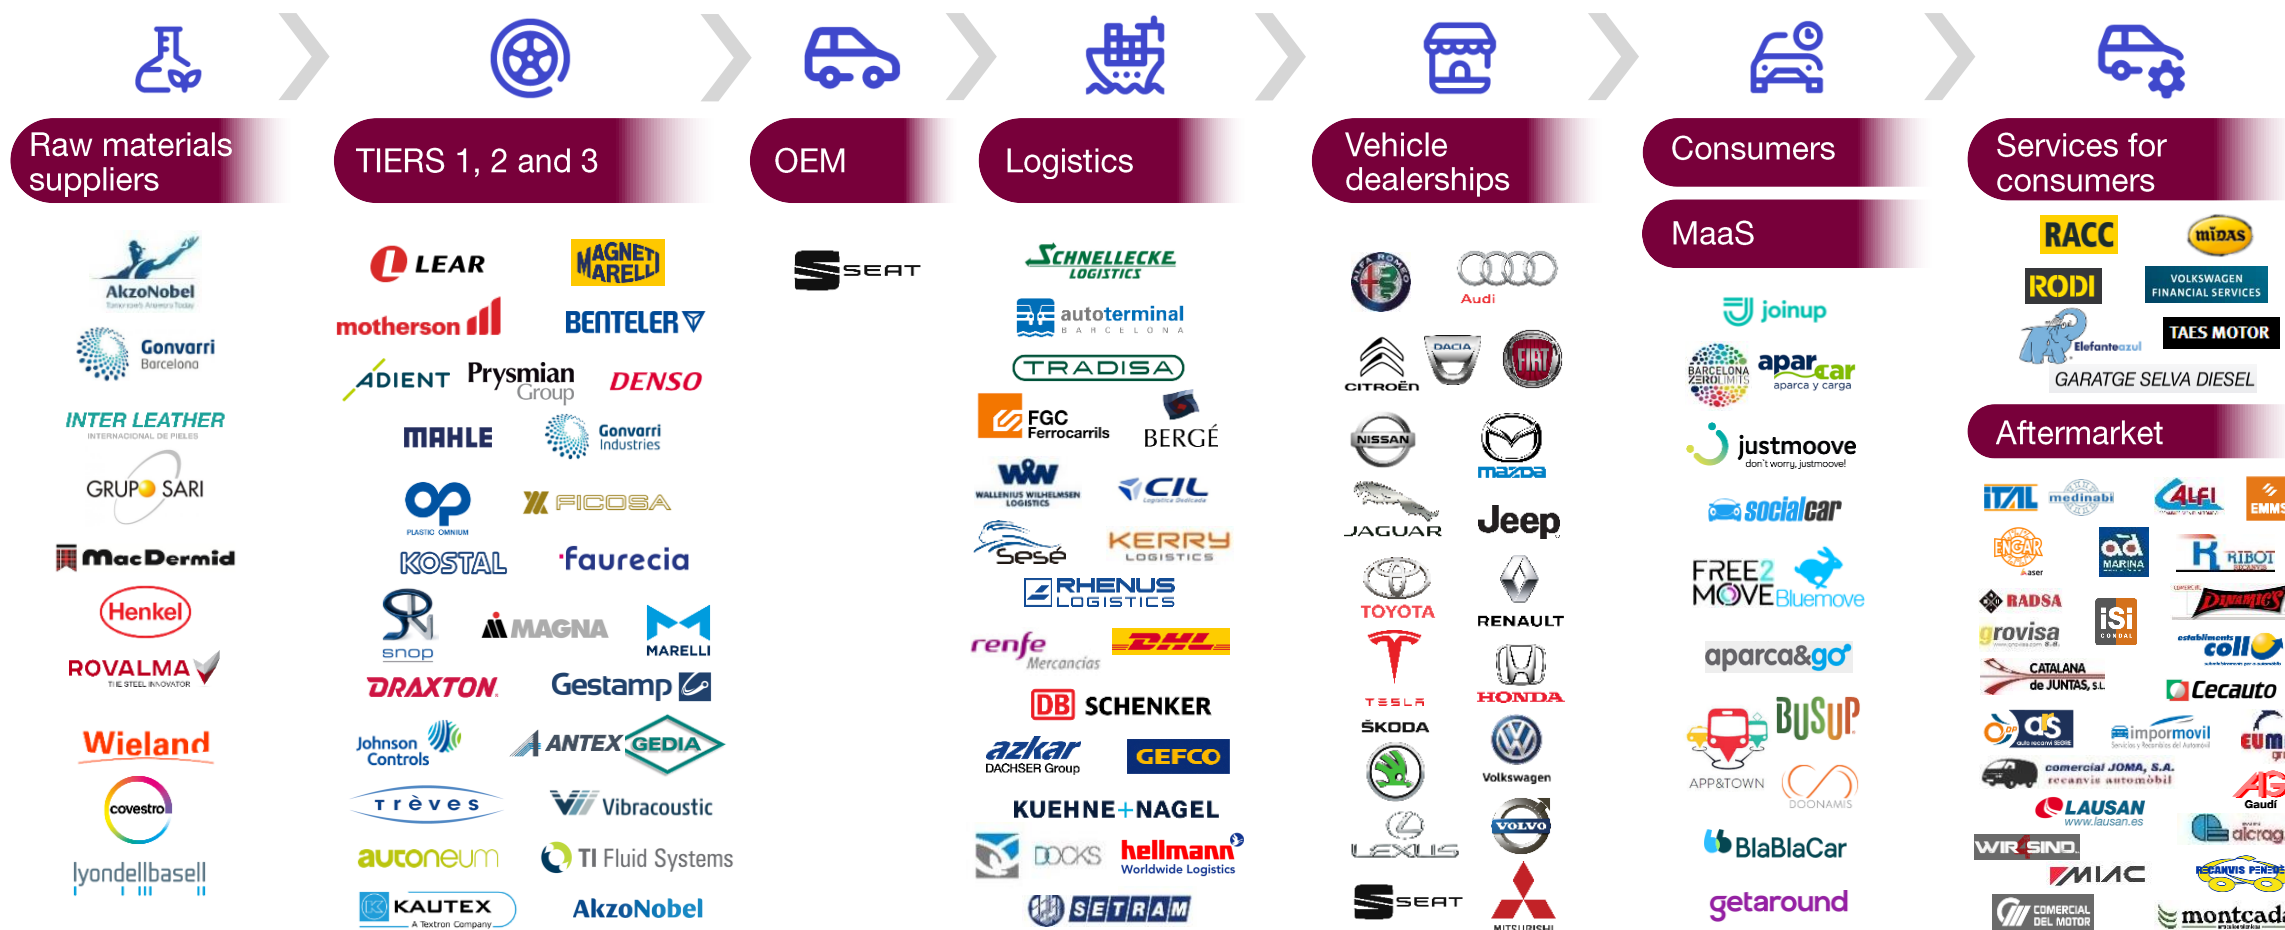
Raw materials suppliers

AkzoNobel
Gonvarri Barcelona
INTER LEATHER
GRUPO SARI
MacDermid
Henkel
ROVALMA
Wieland
covestro
lyondellbasell

TIERS 1, 2 and 3

LEAR
MAGNETI MARELLI
motherson
BENTELER
ADIENT
Prysmian Group
DENSO
MAHLE
Gonvarri Industries
OP PLASTIC OMNIUM
FICOSA
KOSTAL
faurecia
snop
MAGNA
MARELLI
DRAXTON
Gestamp
Johnson Controls
ANTEX
GEDIA
trèves
Vibracoustic
autoneum
TI Fluid Systems
KAUTEX
AkzoNobel

OEM

SEAT

Logistics

SCHNELLECKE LOGISTICS
autoterminal BARCELONA
TRADISA
FGC Ferrocarrils
BERGÉ
WW
CIL
Sesé
KERRY LOGISTICS
RHENUS LOGISTICS
renfe Mercancías
DHL
DB SCHENKER
azkar DACHSER Group
GEFCO
KUEHNE+NAGEL
DOCKS
hellmann Worldwide Logistics
SETRAM

Vehicle dealerships

Audi
CITROËN
DACIA
FIAT
NISSAN
mazda
JAGUAR
Jeep
TOYOTA
RENAULT
TESLA
HONDA
ŠKODA
Volkswagen
LEXUS
VOLVO
SEAT
MITSUBISHI

Consumers

MaaS

joinup
BARCELONA ZERO LIMITS
aparcar aparca y carga
justmoove
socialcar
FREE2MOVE
Bluemove
aparca&go
APP&TOWN
BUSUP
DOONAMIS
BlaBlaCar
getaround

Services for consumers

RACC
midas
RODI
VOLKSWAGEN FINANCIAL SERVICES
Elefanteazul
TAES MOTOR
GARATGE SELVA DIESEL

Aftermarket

ITAL
medinabi
ALFI
EMMS
ENGAR
ad MARINA
RIBOT
RADSA
iSi
DINAMIC'S
grovisa
coll
CATALANA de JUNTAS, S.L.
Cecauto
ds
impormovil
eum
comercial JOMA, S.A.
LAUSAN
AG
WIR SINO
alcrag
MIAC
RECANVIS PENEDÈS
COMERCIAL DEL MOTOR
montcada